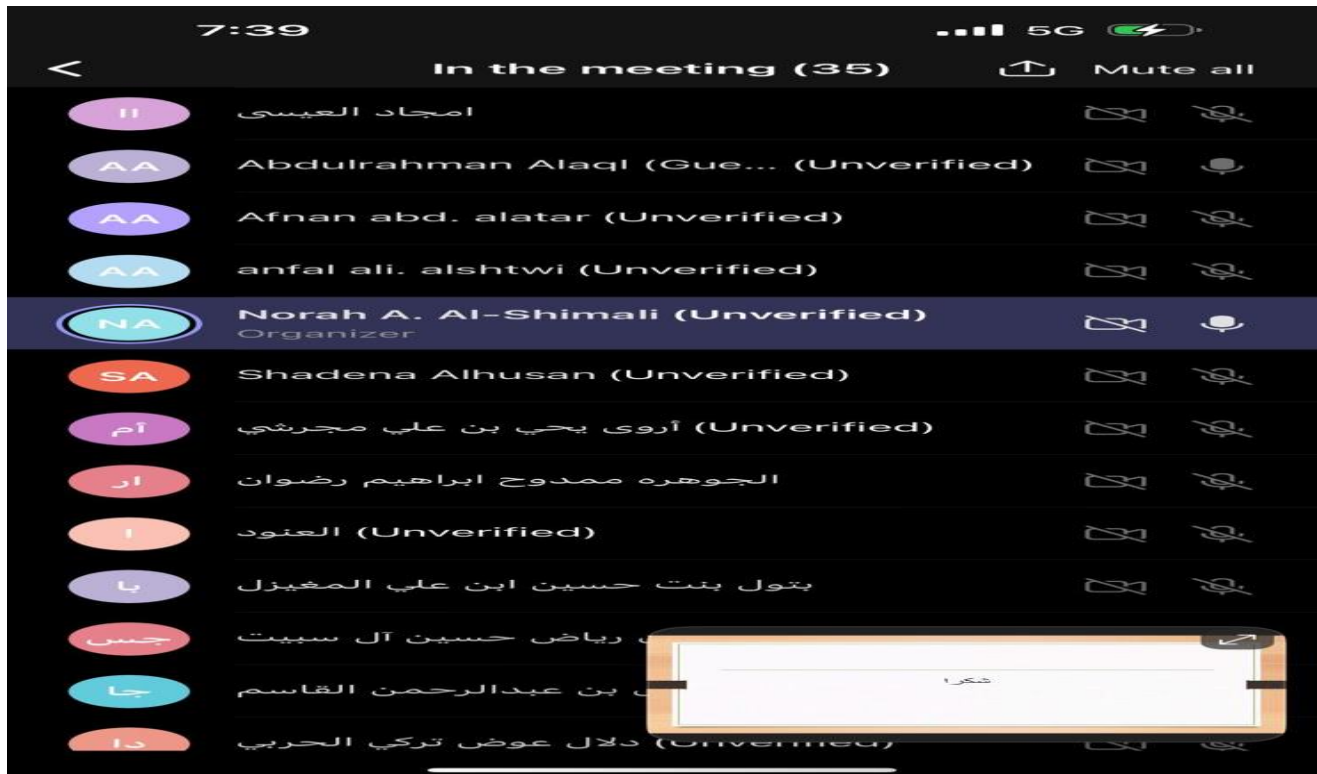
7:39
5G

<
In the meeting (35)
Mute all

اامجاد العيسى
AA Abdulrahman Alaql (Gue... (Unverified)
AA Afnan abd. alatar (Unverified)
AA anfal ali. alshtwi (Unverified)
NA Norah A. Al-Shimali (Unverified)
Organizer
SA Shadena Alhusan (Unverified)
آم (Unverified) أروى يحي بن علي مجرشي
ار الجوهره ممدوح ابراهيم رضوان
ا (Unverified) العنود
با بتول بنت حسين ابن علي المغيزل
جس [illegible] رياض حسين آل سبيت
جا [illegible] بن عبدالرحمن القاسم
دا (Unverified) دلال عوض تركي الحربي

شكرا